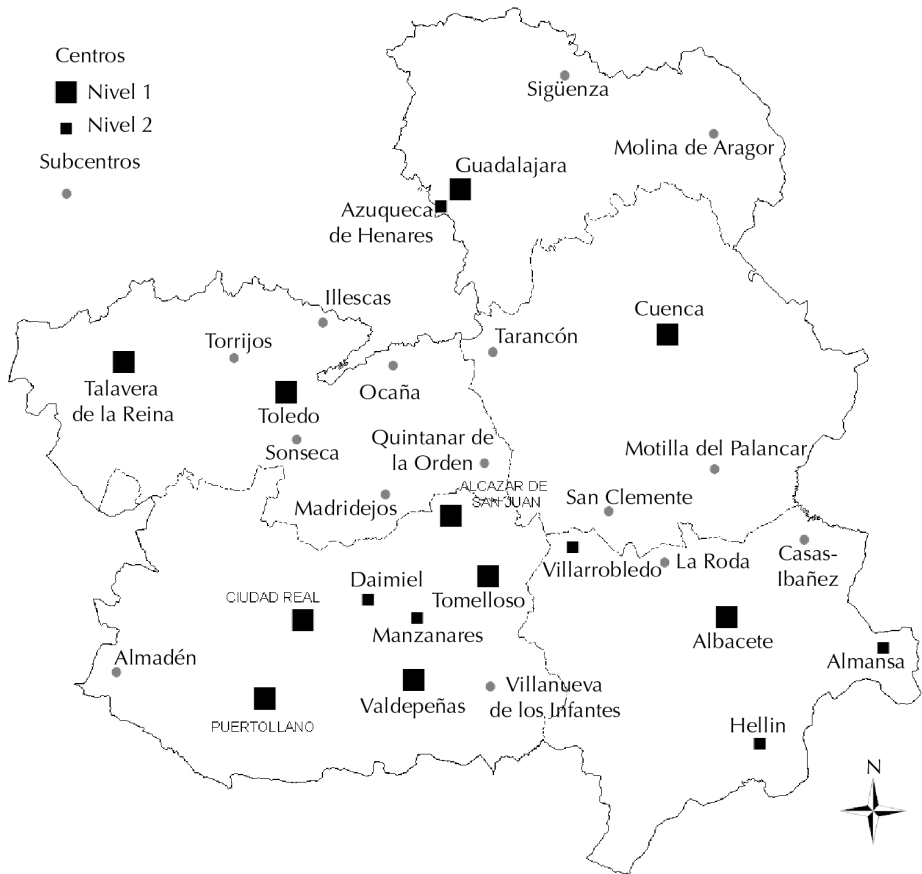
Centros
Nivel 1
Nivel 2
Subcentros

Sigüenza
Molina de Aragor
Guadalajara
Azuqueca de Henares
Illescas
Cuenca
Torrijos
Tarancón
Talavera de la Reina
Toledo
Ocaña
Quintanar de la Orden
Sonseca
Motilla del Palancar
ALCAZAR DE SAN JUAN
Madridejos
San Clemente
Casas-Ibañez
Villarrobledo
La Roda
Daimiel
Tomelloso
CIUDAD REAL
Manzanares
Albacete
Almansa
Almadén
Valdepeñas
Villanueva de los Infantes
PUERTOLLANO
Hellin
N